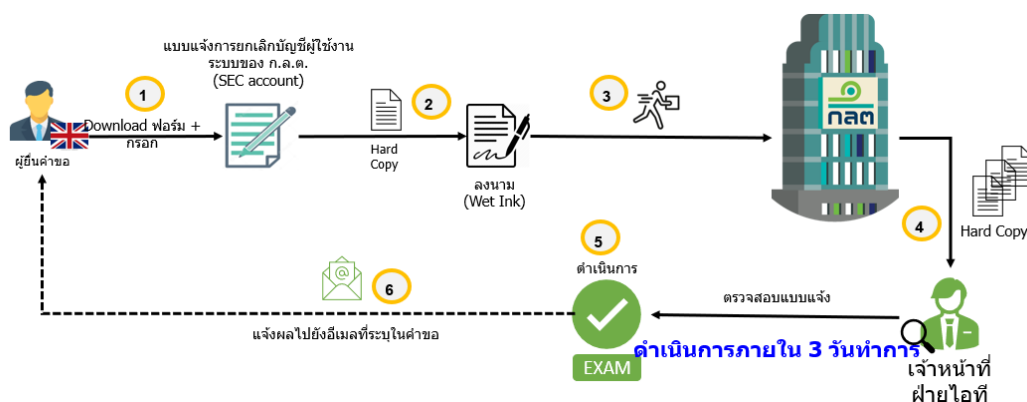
แบบแจ้งการยกเลิกบัญชีผู้ใช้งาน ระบบของ ก.ล.ต. (SEC account)

1

Download ฟอร์ม + กรอก

ผู้ยื่นคำขอ

2

Hard Copy

ลงนาม (Wet Ink)

3

กลต

4

Hard Copy

เจ้าหน้าที่ ฝ่ายไอที

ตรวจสอบแบบแจ้ง

5

ดำเนินการ

EXAM

ดำเนินการภายใน 3 วันทำการ

6

แจ้งผลไปยังอีเมลที่ระบุในคำขอ